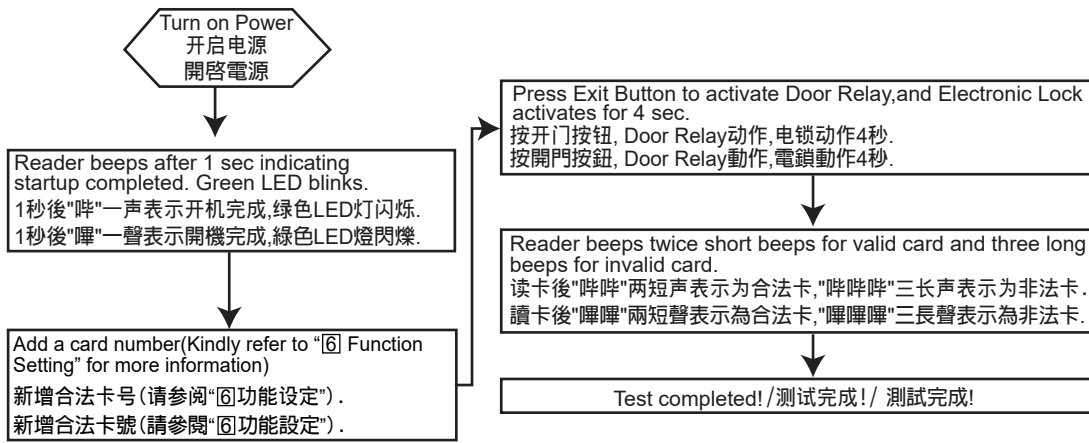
Turn on Power
开启电源
開啓電源

Reader beeps after 1 sec indicating startup completed. Green LED blinks.
1秒後"哔"一声表示开机完成,绿色LED灯闪烁.
1秒後"嗶"一聲表示開機完成,綠色LED燈閃爍.

Add a card number(Kindly refer to "6 Function Setting" for more information)
新增合法卡号(请参阅"6功能设定").
新增合法卡號(請參閱"6功能設定").

Press Exit Button to activate Door Relay,and Electronic Lock activates for 4 sec.
按开门按钮, Door Relay动作,电锁动作4秒.
按開門按鈕, Door Relay動作,電鎖動作4秒.

Reader beeps twice short beeps for valid card and three long beeps for invalid card.
读卡後"哔哔"两短声表示为合法卡,"哔哔哔"三长声表示为非法卡.
讀卡後"嗶嗶"兩短聲表示為合法卡,"嗶嗶嗶"三長聲表示為非法卡.

Test completed! /测试完成! / 測試完成!